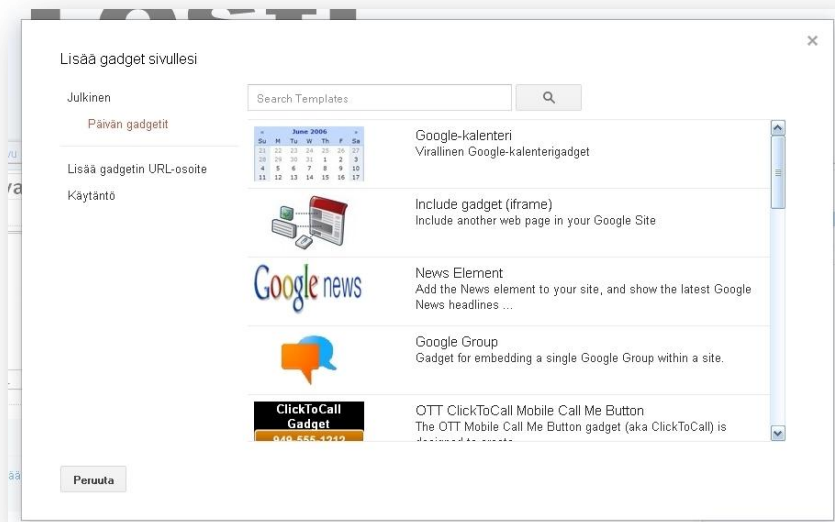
Lisää gadget sivullesi

×

Julkinen

Päivän gadgetit

Lisää gadgetin URL-osoite

Käytäntö

Search Templates

| « | | | June 2006 | | | » |
|---|---|---|---|---|---|---|
| Su | M | Tu | W | Th | F | Sa |
| 21 | 22 | 23 | 24 | 25 | 26 | 27 |
| 28 | 29 | 30 | 31 | 1 | 2 | 3 |
| 4 | 5 | 6 | 7 | 8 | 9 | 10 |
| 11 | 12 | 13 | 14 | 15 | 16 | 17 |

Google-kalenteri
Virallinen Google-kalenterigadget

Include gadget (iframe)
Include another web page in your Google Site

Google news

News Element
Add the News element to your site, and show the latest Google News headlines ...

Google Group
Gadget for embedding a single Google Group within a site.

ClickToCall Gadget
949-555-1212

OTT ClickToCall Mobile Call Me Button
The OTT Mobile Call Me Button gadget (aka ClickToCall) is designed to create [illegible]

Peruuta